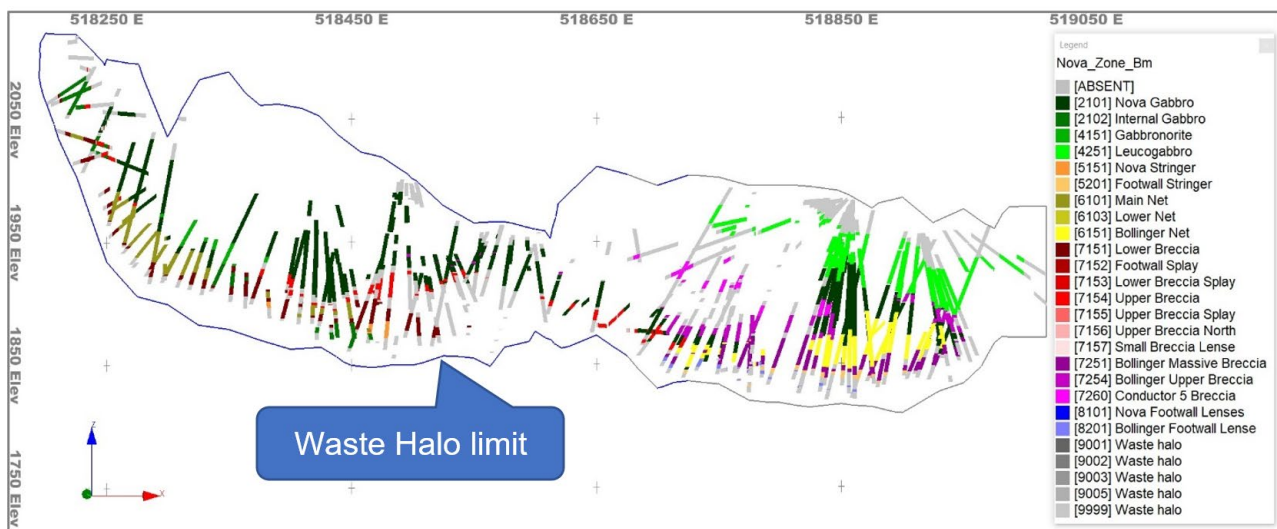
518250 E
518450 E
518650 E
518850 E
519050 E

2050 Elev
1950 Elev
1850 Elev
1750 Elev

Legend
Nova_Zone_Bm
[ABSENT]
[2101] Nova Gabbro
[2102] Internal Gabbro
[4151] Gabbronorite
[4251] Leucogabbro
[5151] Nova Stringer
[5201] Footwall Stringer
[6101] Main Net
[6103] Lower Net
[6151] Bollinger Net
[7151] Lower Breccia
[7152] Footwall Splay
[7153] Lower Breccia Splay
[7154] Upper Breccia
[7155] Upper Breccia Splay
[7156] Upper Breccia North
[7157] Small Breccia Lense
[7251] Bollinger Massive Breccia
[7254] Bollinger Upper Breccia
[7260] Conductor 5 Breccia
[8101] Nova Footwall Lenses
[8201] Bollinger Footwall Lense
[9001] Waste halo
[9002] Waste halo
[9003] Waste halo
[9005] Waste halo
[9999] Waste halo

Waste Halo limit

Z
X